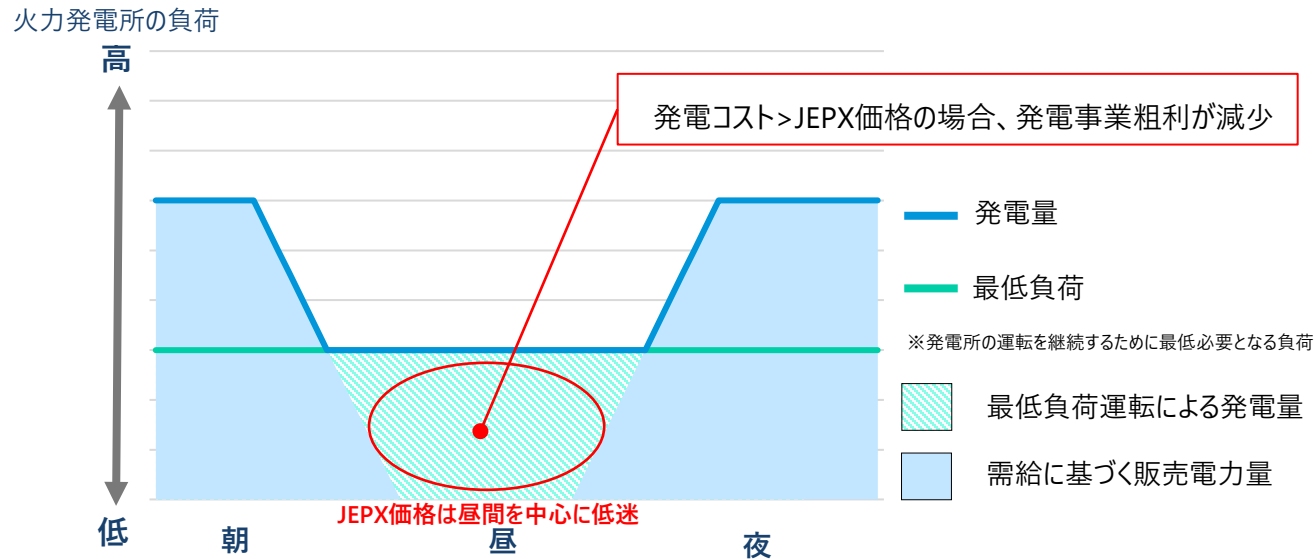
火力発電所の負荷

高

発電コスト>JEPX価格の場合、発電事業粗利が減少

発電量

最低負荷

※発電所の運転を継続するために最低必要となる負荷

最低負荷運転による発電量

需給に基づく販売電力量

低

JEPX価格は昼間を中心に低迷

朝

昼

夜